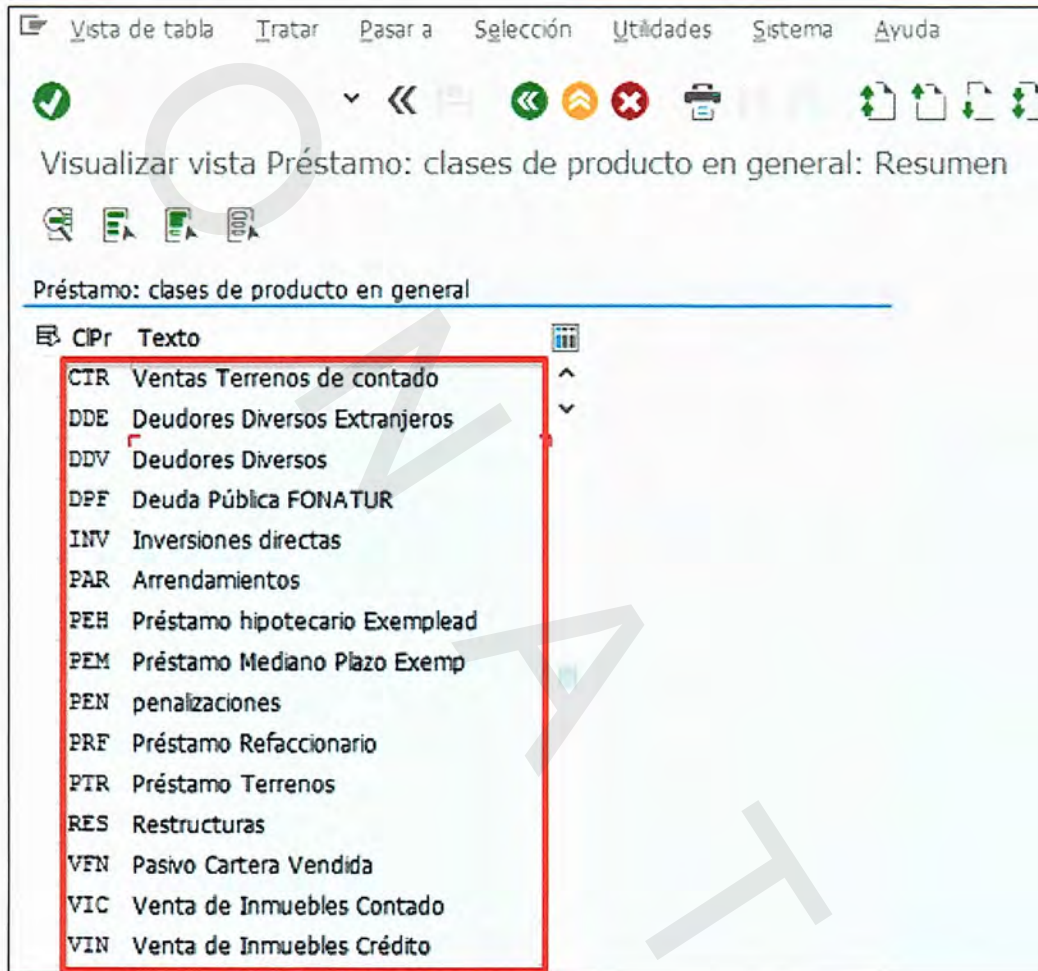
Vista de tabla Tratar Pasar a Selección Utilidades Sistema Ayuda

Visualizar vista Préstamo: clases de producto en general: Resumen

Préstamo: clases de producto en general

| ClPr | Texto |
|---|---|
| CTR | Ventas Terrenos de contado |
| DDE | Deudores Diversos Extranjeros |
| DDV | Deudores Diversos |
| DPF | Deuda Pública FONATUR |
| INV | Inversiones directas |
| PAR | Arrendamientos |
| PEH | Préstamo hipotecario Exemplead |
| PEM | Préstamo Mediano Plazo Exemp |
| PEN | penalizaciones |
| PRF | Préstamo Refaccionario |
| PTR | Préstamo Terrenos |
| RES | Restructuras |
| VFN | Pasivo Cartera Vendida |
| VIC | Venta de Inmuebles Contado |
| VIN | Venta de Inmuebles Crédito |

ONAT